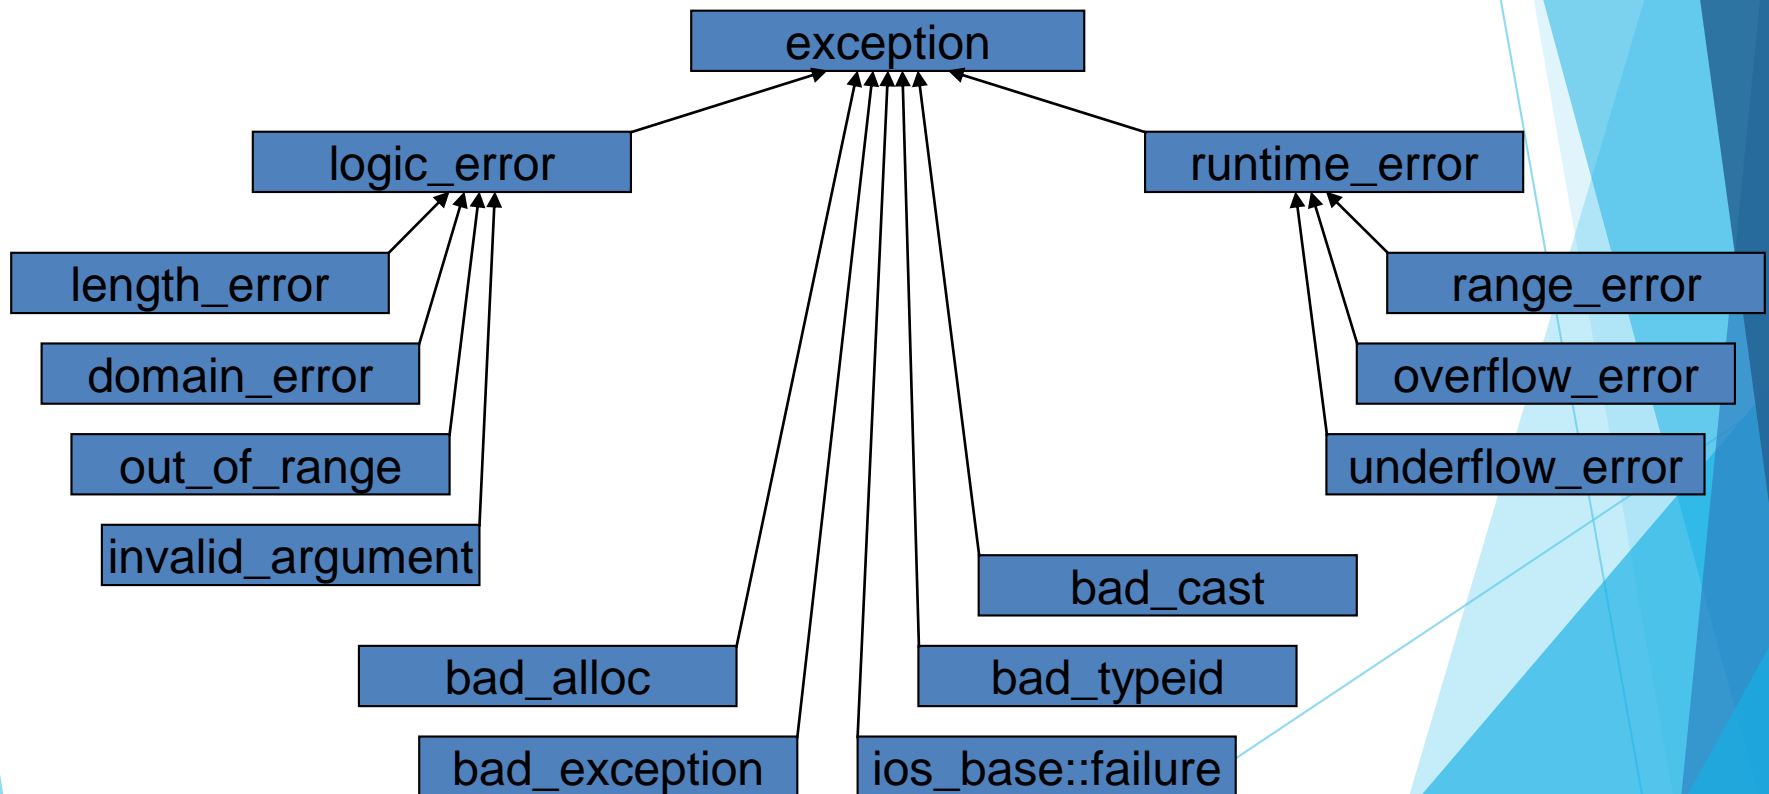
exception

logic_error

runtime_error

length_error

domain_error

out_of_range

invalid_argument

range_error

overflow_error

underflow_error

bad_cast

bad_alloc

bad_typeid

bad_exception

ios_base::failure